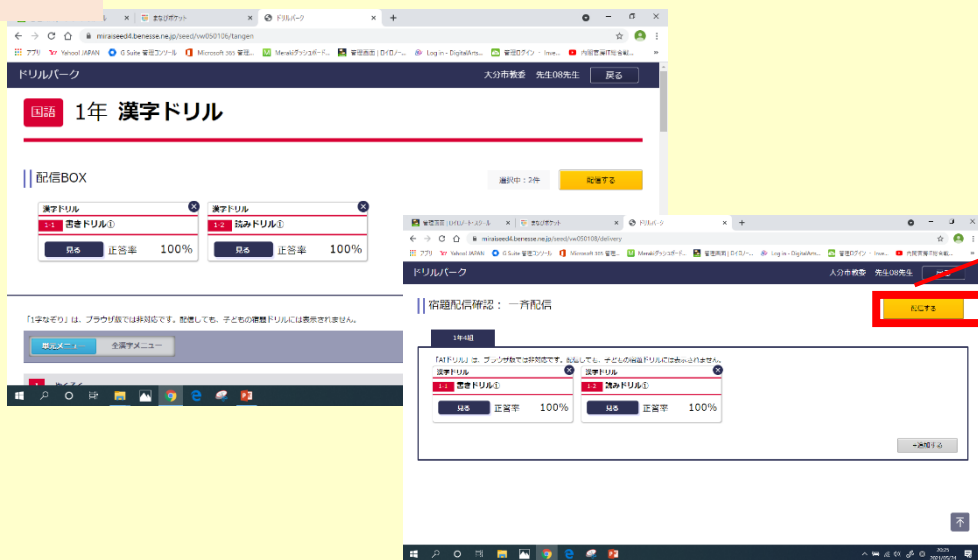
まなびポケット
ドリルパーク
miraiseed4.benesse.ne.jp/seed/vw050106/tangen
アプリ Yahoo! JAPAN G Suite 管理コンソール Microsoft 365 管理... Merakiダッシュボード... 管理画面 | ロイロノー... Log in - DigitalArts... 管理ログイン - Inve... 内閣官房IT総合戦...

ドリルパーク
大分市教委 先生08先生 戻る

国語 1年 漢字ドリル

配信BOX
選択中：2件 配信する

漢字ドリル
1-1 書きドリル①
見る 正答率 100%

漢字ドリル
1-2 読みドリル①
見る 正答率 100%

「1字なぞり」は、ブラウザ版では非対応です。配信しても、子どもの宿題ドリルには表示されません。

単元メニュー 全漢字メニュー

管理画面 | ロイロノート・スクール
まなびポケット
ドリルパーク
miraiseed4.benesse.ne.jp/seed/vw050108/delivery
アプリ Yahoo! JAPAN G Suite 管理コンソール Microsoft 365 管理... Merakiダッシュボード... 管理画面 | ロイロノート... Log in - DigitalArts... 管理ログイン - Inve... 内閣官房IT総合戦...

ドリルパーク
大分市教委 先生08先生

宿題配信確認： 一斉配信
配信する

1年4組

「AIドリル」は、ブラウザ版では非対応です。配信しても、子どもの宿題ドリルには表示されません。

漢字ドリル
1-1 書きドリル①
見る 正答率 100%

漢字ドリル
1-2 読みドリル①
見る 正答率 100%

＋追加する